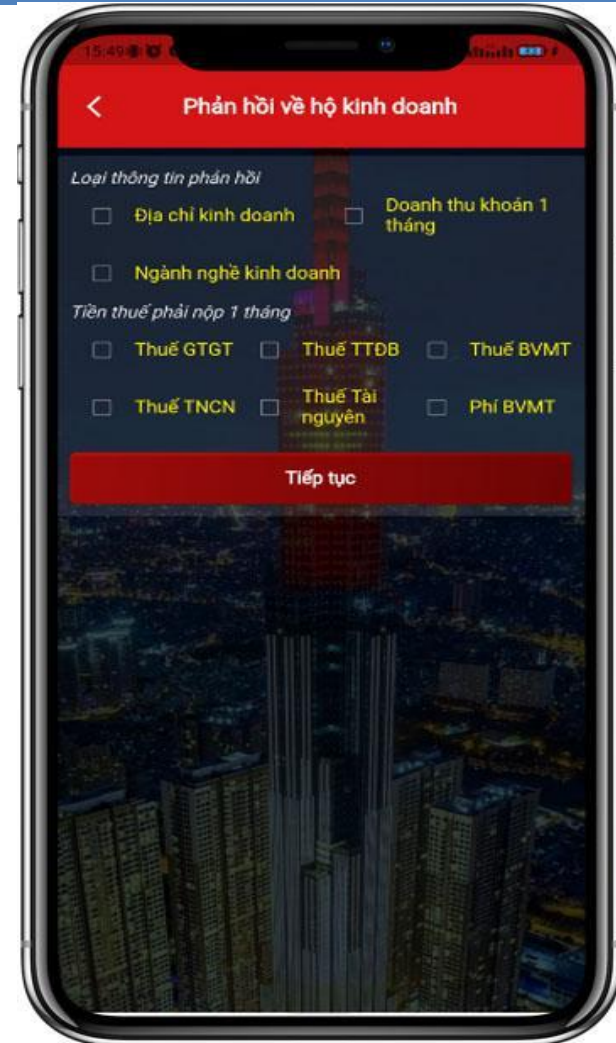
15:49

<

Phản hồi về hộ kinh doanh

Loại thông tin phản hồi

Địa chỉ kinh doanh

Doanh thu khoán 1 tháng

Ngành nghề kinh doanh

Tiền thuế phải nộp 1 tháng

Thuế GTGT

Thuế TTĐB

Thuế BVMT

Thuế TNCN

Thuế Tài nguyên

Phí BVMT

Tiếp tục